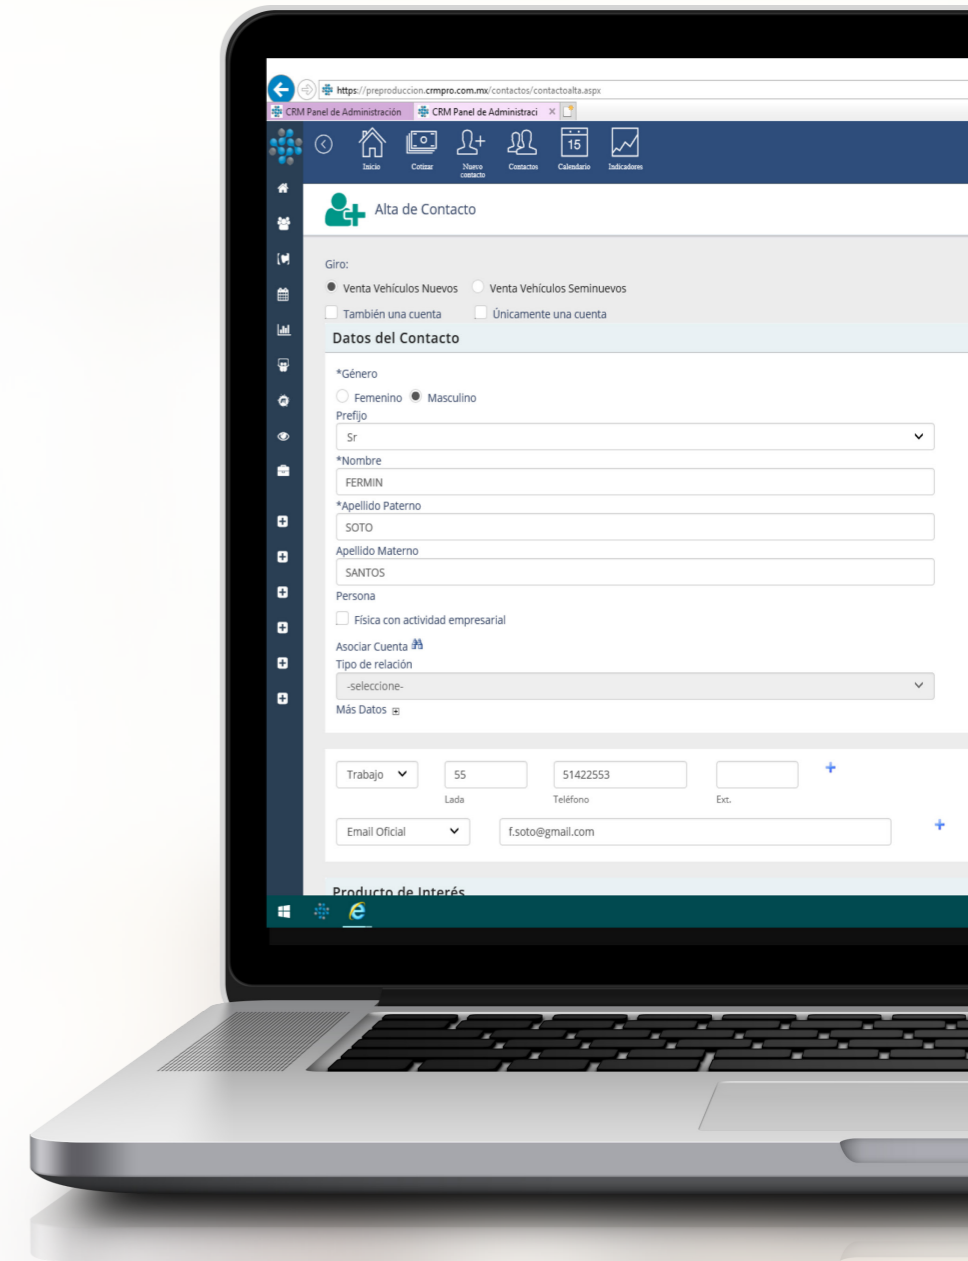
https://preproduccion.crmpro.com.mx/contactos/contactoalta.aspx

CRM Panel de Administración
CRM Panel de Administraci ×

Inicio
Cotizar
Nuevo contacto
Contactos
15
Calendario
Indicadores

Alta de Contacto

Giro:
Venta Vehículos Nuevos
Venta Vehículos Seminuevos
También una cuenta
Únicamente una cuenta

Datos del Contacto

*Género
Femenino
Masculino
Prefijo
Sr
*Nombre
FERMIN
*Apellido Paterno
SOTO
Apellido Materno
SANTOS
Persona
Física con actividad empresarial
Asociar Cuenta
Tipo de relación
-seleccione-
Más Datos

Trabajo
55
Lada
51422553
Teléfono
Ext.
+
Email Oficial
f.soto@gmail.com
+

Producto de Interés